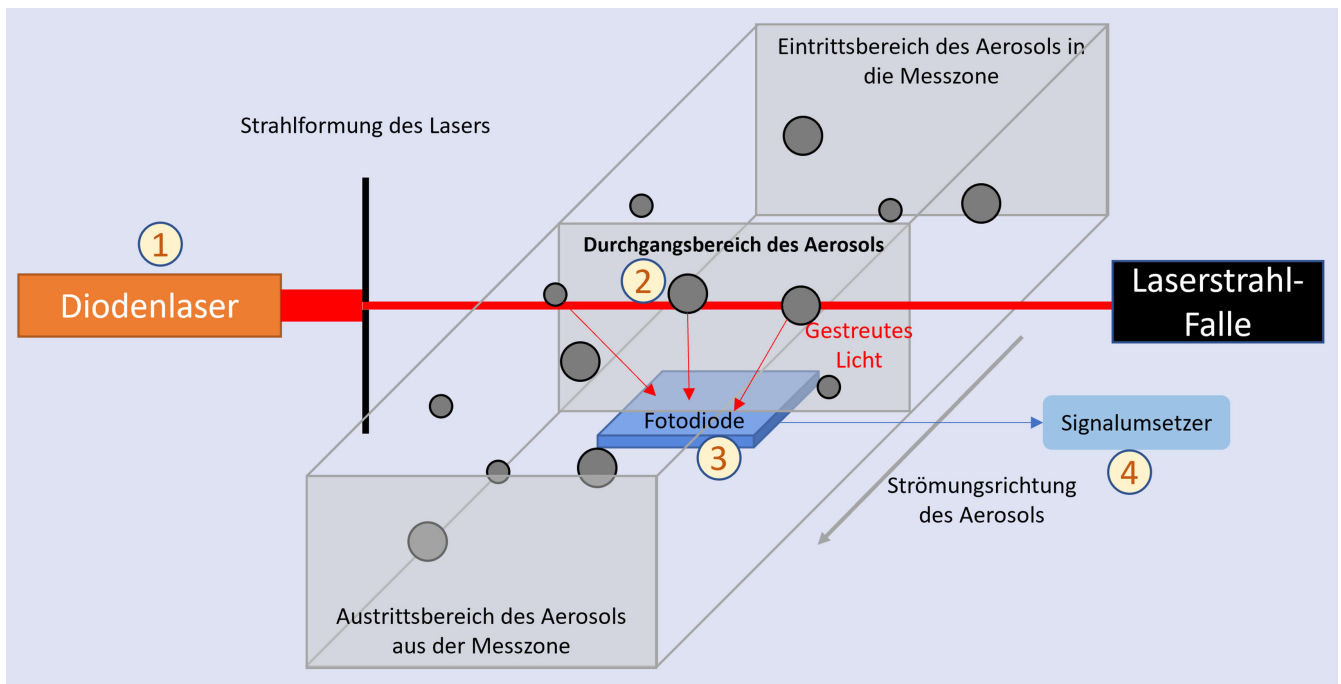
Eintrittsbereich des Aerosols in die Messzone

Strahlformung des Lasers

1

Diodenlaser

Durchgangsbereich des Aerosols

2

Laserstrahl-Falle

Gestreutes Licht

Fotodiode

3

Signalumsetzer

4

Strömungsrichtung des Aerosols

Austrittsbereich des Aerosols aus der Messzone